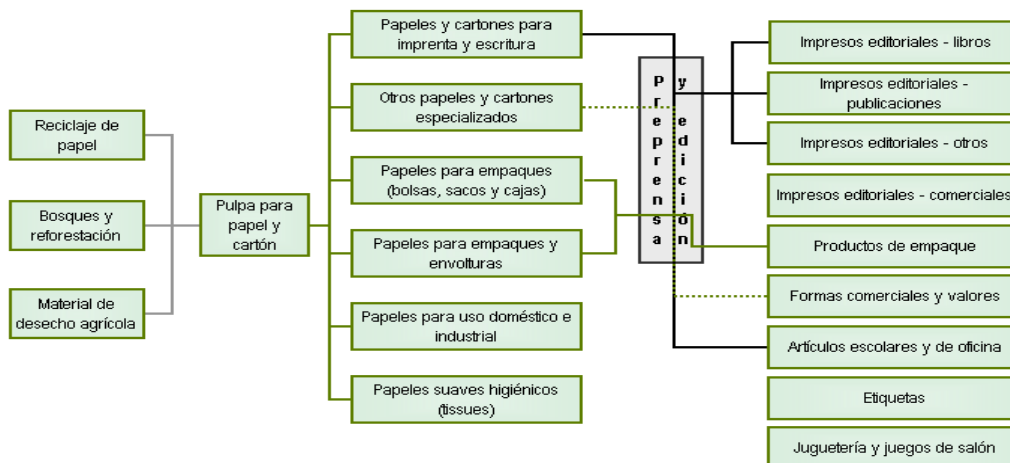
Reciclaje de papel

Bosques y reforestación

Material de desecho agrícola

Pulpa para papel y cartón

Papeles y cartones para imprenta y escritura

Otros papeles y cartones especializados

Papeles para empaques (bolsas, sacos y cajas)

Papeles para empaques y envolturas

Papeles para uso doméstico e industrial

Papeles suaves higiénicos (tissues)

Preprensa y edición

Impresos editoriales - libros

Impresos editoriales - publicaciones

Impresos editoriales - otros

Impresos editoriales - comerciales

Productos de empaque

Formas comerciales y valores

Artículos escolares y de oficina

Etiquetas

Juguetería y juegos de salón